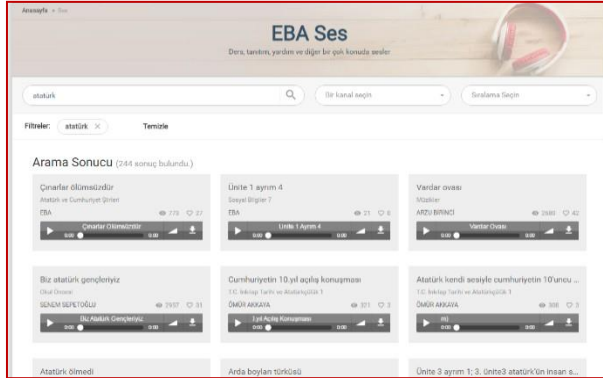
Anasayfa > Ses

EBA Ses

Ders, tanıtım, yardım ve diğer bir çok konuda sesler

atatürk

Bir kanal seçin

Sıralama Seçin

Filtreler: atatürk ×

Temizle

Arama Sonucu (244 sonuç bulundu.)

Çınarlar ölümsüzdür
Atatürk ve Cumhuriyet Şiirleri
EBA
773 27
Çınarlar Ölümsüzdür
0:00 0:00

Ünite 1 ayrım 4
Sosyal Bilgiler 7
EBA
21 6
Ünite 1 Ayrım 4
0:00 0:00

Vardar ovası
Müzikler
ARZU BİRİNCİ
2680 42
Vardar Ovası
0:00 0:00

Biz atatürk gençleriyiz
Okul Öncesi
SENEM SEPETOĞLU
1937 31
Biz Atatürk Gençleriyiz
0:00 0:00

Cumhuriyetin 10.yıl açılış konuşması
T.C. İnkılap Tarihi ve Atatürkçülük 1
ÖMÜR AKKAYA
321 3
1.yıl Açılış Konuşması
0:00 0:00

Atatürk kendi sesiyle cumhuriyetin 10'uncu ...
T.C. İnkılap Tarihi ve Atatürkçülük 1
ÖMÜR AKKAYA
308 3
mü
0:00 0:00

Atatürk ölmedi

Arda boyları türküsü

Ünite 3 ayrım 1; 3. ünite3 atatürk'ün insan s...